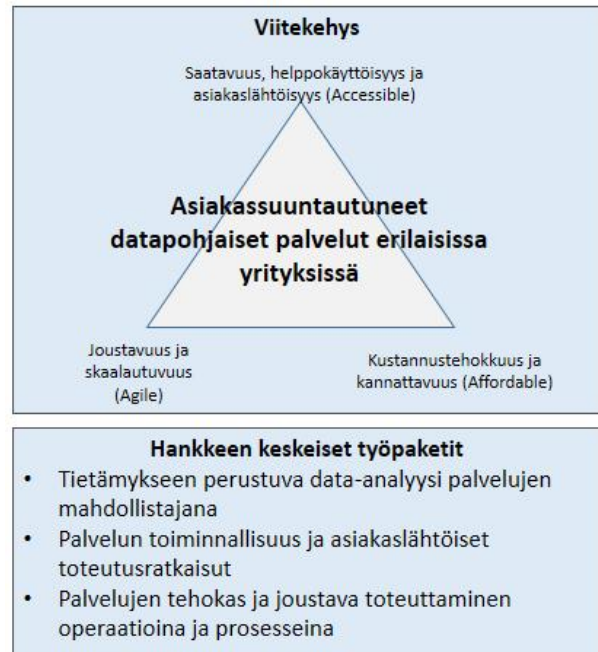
Viitekehys

Saatavuus, helppokäyttöisyys ja asiakaslähtöisyys (Accessible)

Asiakassuuntautuneet datapohjaiset palvelut erilaisissa yrityksissä

Joustavuus ja skaalautuvuus (Agile)

Kustannustehokkuus ja kannattavuus (Affordable)

Hankkeen keskeiset työpaketit

- Tietämykseen perustuva data-analyysi palvelujen mahdollistajana
- Palvelun toiminnallisuus ja asiakaslähtöiset toteutusratkaisut
- Palvelujen tehokas ja joustava toteuttaminen operaatioina ja prosesseina